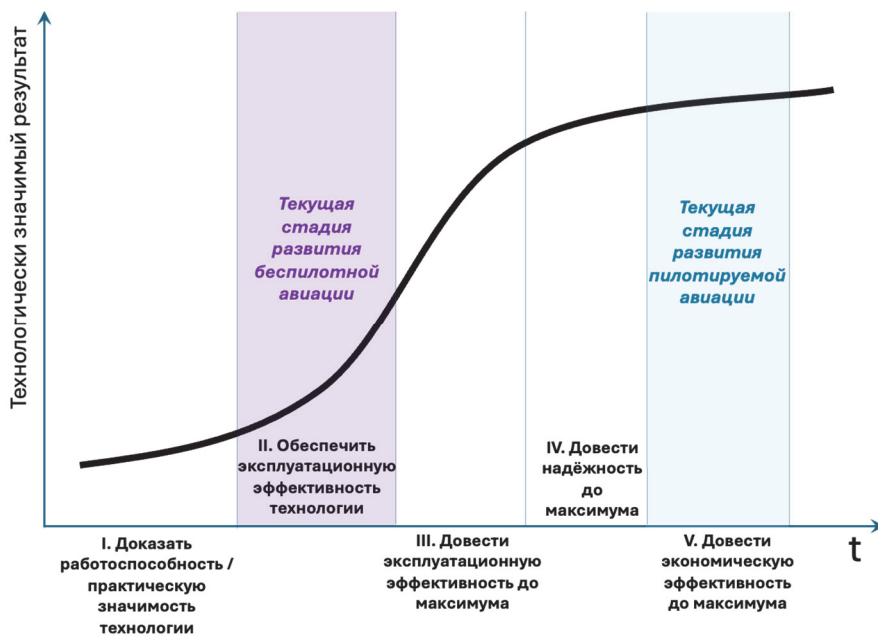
Технологически значимый результат

Текущая стадия развития беспилотной авиации

Текущая стадия развития пилотируемой авиации

II. Обеспечить эксплуатационную эффективность технологии

IV. Довести надёжность до максимума

I. Доказать работоспособность / практическую значимость технологии

III. Довести эксплуатационную эффективность до максимума

V. Довести экономическую эффективность до максимума

t